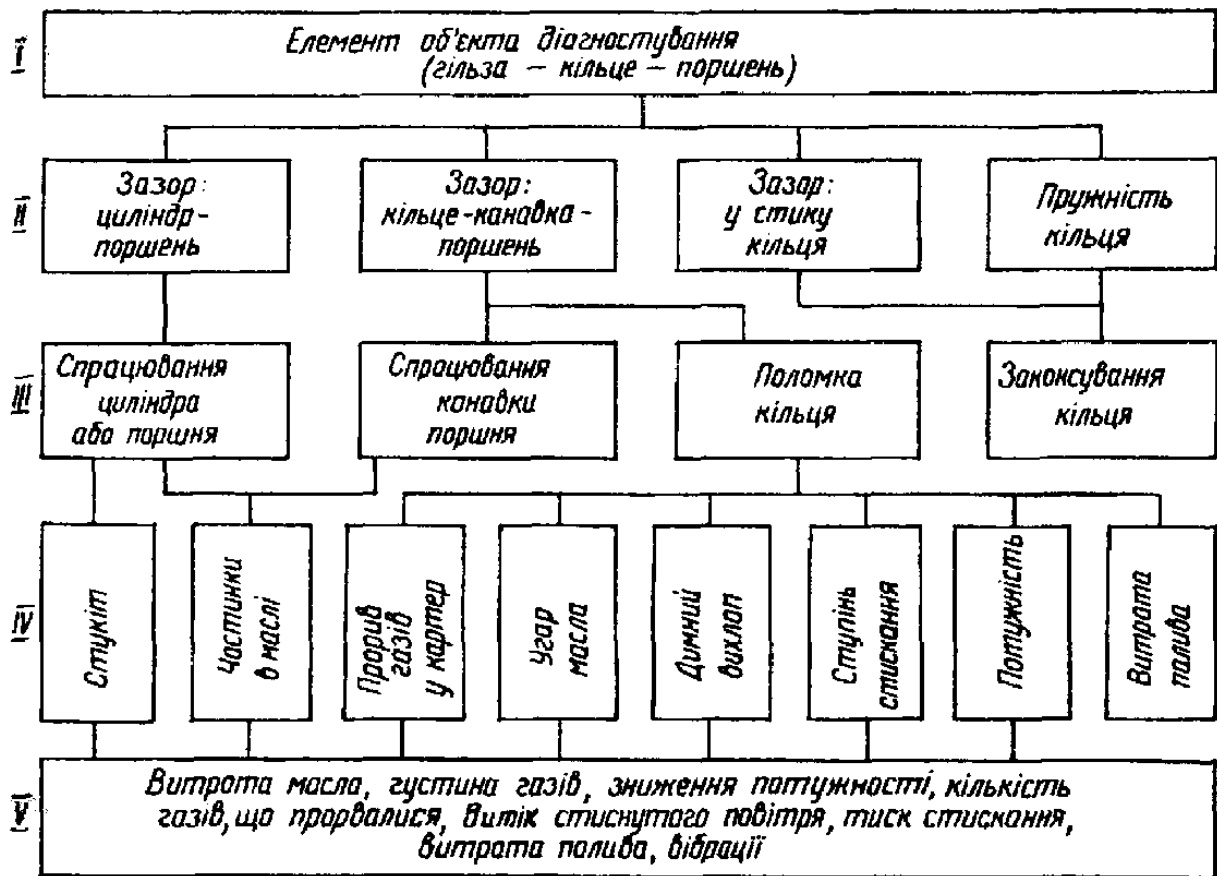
I

Елемент об'єкта діагностування (гільза — кільце — поршень)

II

Зазор: циліндр - поршень

Зазор: кільце-канавка - поршень

Зазор: у стику кільця

Пружність кільця

III

Спрацювання циліндра або поршня

Спрацювання канавки поршня

Поломка кільця

Закоксування кільця

IV

Стукіт

Частинки в маслі

Прорив газів у картер

Угар масла

Димний вихлоп

Ступінь стискання

Потужність

Витрата палива

V

Витрата масла, густина газів, зниження потужності, кількість газів, що прорвалися, витік стиснутого повітря, тиск стискання, витрата палива, вібрації